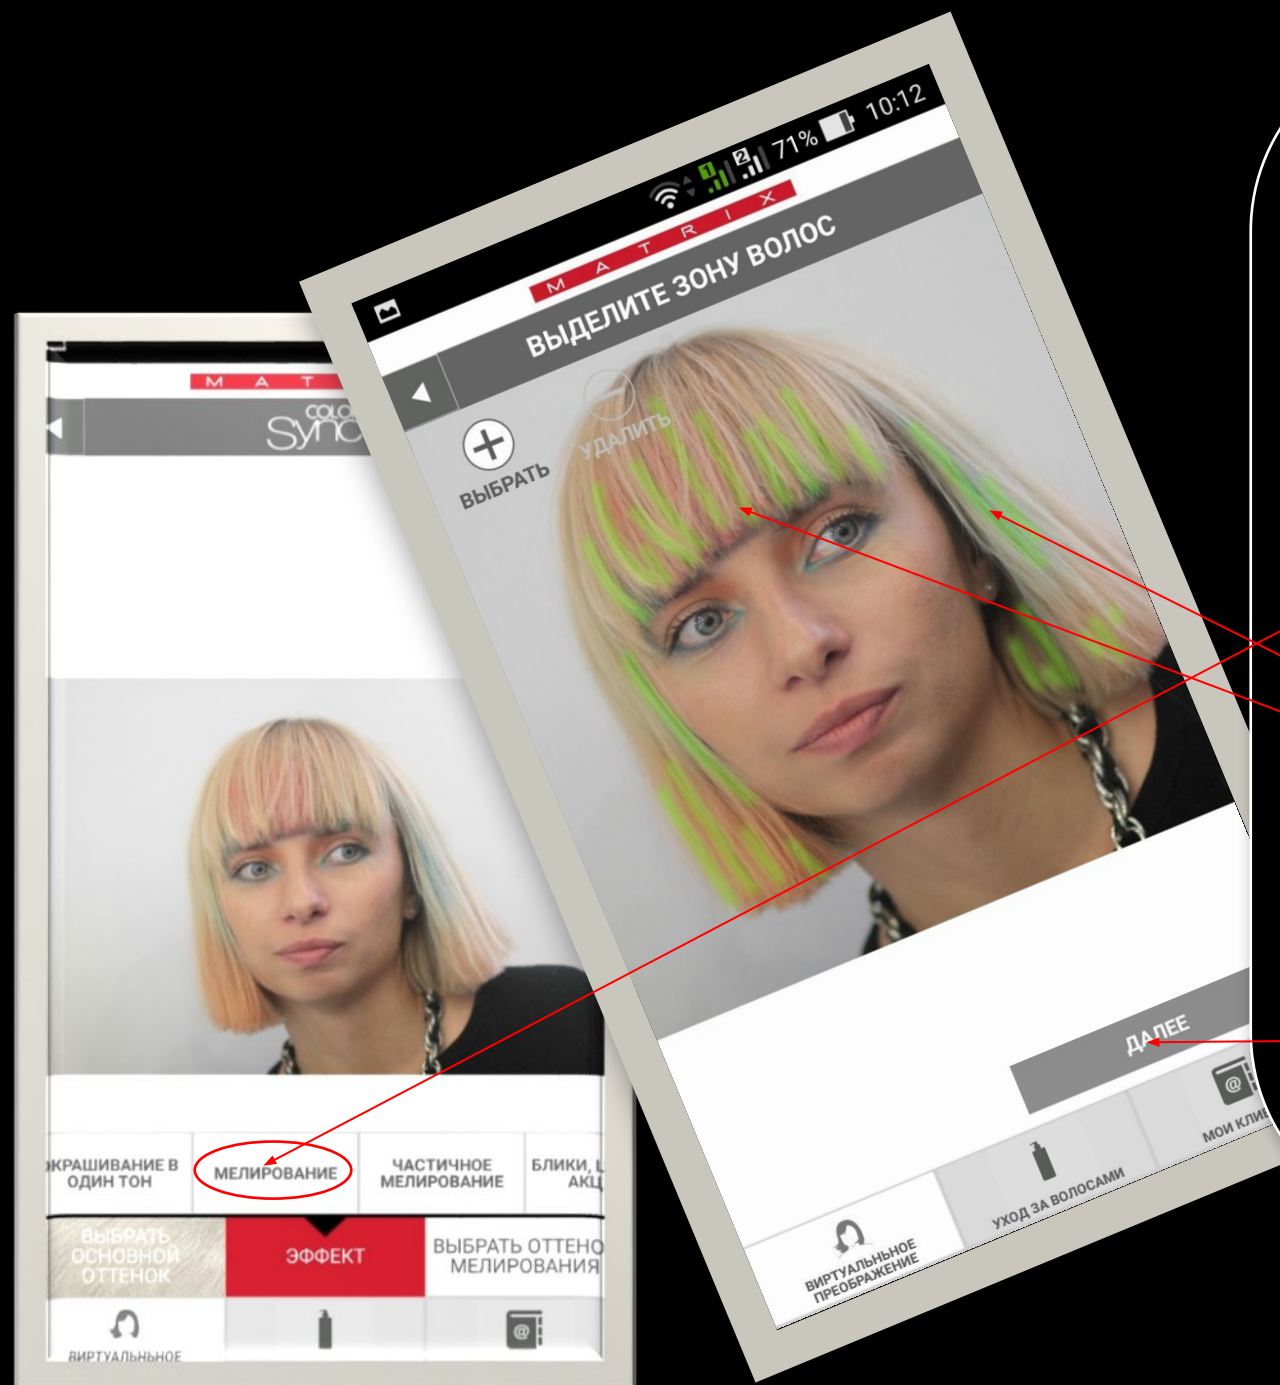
M A T
COLOR
SYNC

ОКРАШИВАНИЕ В ОДИН ТОН
МЕЛИРОВАНИЕ
ЧАСТИЧНОЕ МЕЛИРОВАНИЕ
БЛИКИ, АКЦ

ВЫБРАТЬ ОСНОВНОЙ ОТТЕНОК
ЭФФЕКТ
ВЫБРАТЬ ОТТЕНО МЕЛИРОВАНИЯ

ВИРТУАЛЬНЬНОЕ

71% 10:12
M A T R I X
ВЫДЕЛИТЕ ЗОНУ ВОЛОС
ВЫБРАТЬ
УДАЛИТЬ
ДАЛЕЕ
ВИРТУАЛЬНЬНОЕ ПРЕОБРАЖЕНИЕ
УХОД ЗА ВОЛОСАМИ
МОИ КЛИЕ